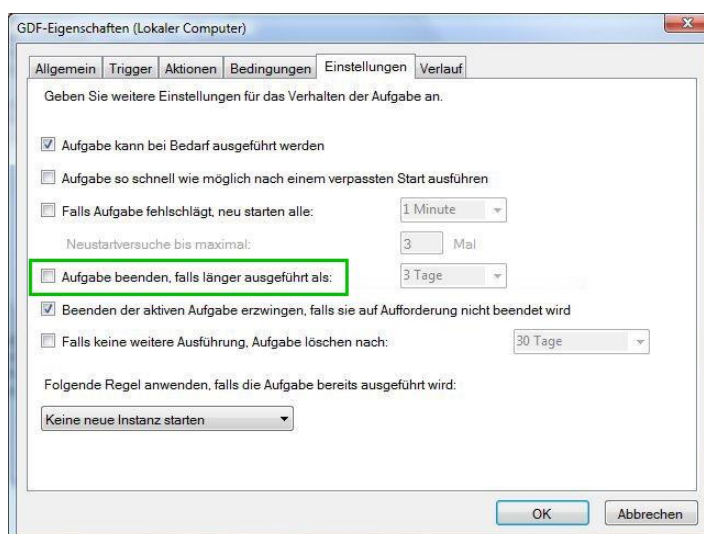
GDF-Eigenschaften (Lokaler Computer)

Allgemein Trigger Aktionen Bedingungen Einstellungen Verlauf

Geben Sie weitere Einstellungen für das Verhalten der Aufgabe an.

Aufgabe kann bei Bedarf ausgeführt werden

Aufgabe so schnell wie möglich nach einem verpassten Start ausführen

Falls Aufgabe fehlschlägt, neu starten alle: 1 Minute

Neustartversuche bis maximal: 3 Mal

Aufgabe beenden, falls länger ausgeführt als: 3 Tage

Beenden der aktiven Aufgabe erzwingen, falls sie auf Aufforderung nicht beendet wird

Falls keine weitere Ausführung, Aufgabe löschen nach: 30 Tage

Folgende Regel anwenden, falls die Aufgabe bereits ausgeführt wird:

Keine neue Instanz starten

OK Abbrechen